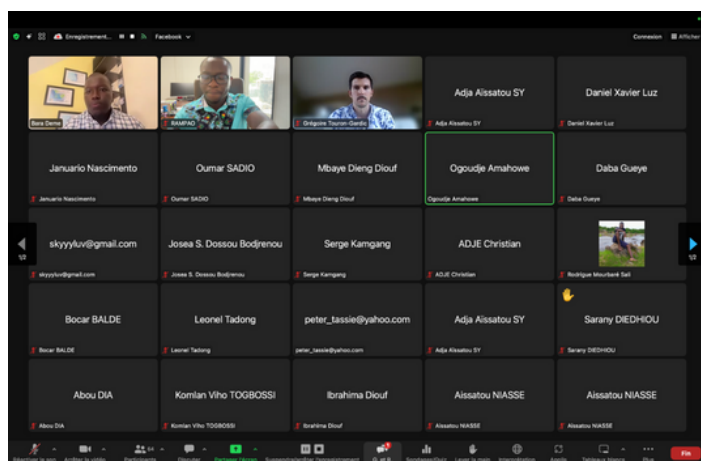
Enregistrement... Facebook

Connexion Afficher

Bara Dame

RAMPAO

Grégoire Touron-Gardic

Adja Aissatou SY

Adja Aissatou SY

Daniel Xavier Luz

Daniel Xavier Luz

Januario Nascimento

Januario Nascimento

Oumar SADIO

Oumar SADIO

Mbaye Dieng Diouf

Mbaye Dieng Diouf

Ogoudje Amahowe

Ogoudje Amahowe

Daba Gueye

Daba Gueye

skyyyluv@gmail.com

skyyyluv@gmail.com

Josea S. Dossou Bodjrenou

Josea S. Dossou Bodjrenou

Serge Kamgang

Serge Kamgang

ADJE Christian

ADJE Christian

Rodrigue Mourbaré Sali

Bocar BALDE

Bocar BALDE

Leonel Tadong

Leonel Tadong

peter_tassie@yahoo.com

peter_tassie@yahoo.com

Adja Aissatou SY

Adja Aissatou SY

Sarany DIEDHIOU

Sarany DIEDHIOU

Abou DIA

Abou DIA

Komlan Viho TOGBOSSI

Komlan Viho TOGBOSSI

Ibrahima Diouf

Ibrahima Diouf

Aissatou NIASSE

Aissatou NIASSE

Aissatou NIASSE

Aissatou NIASSE

1/2

1/2

Réactiver le son Arrêter la vidéo Participants Discuter Partager l'écran Suspendre/arrêter l'enregistrement Q et R Sondages/Quiz Lever la main Interprétation Applis Tableaux blancs Plus

Fin